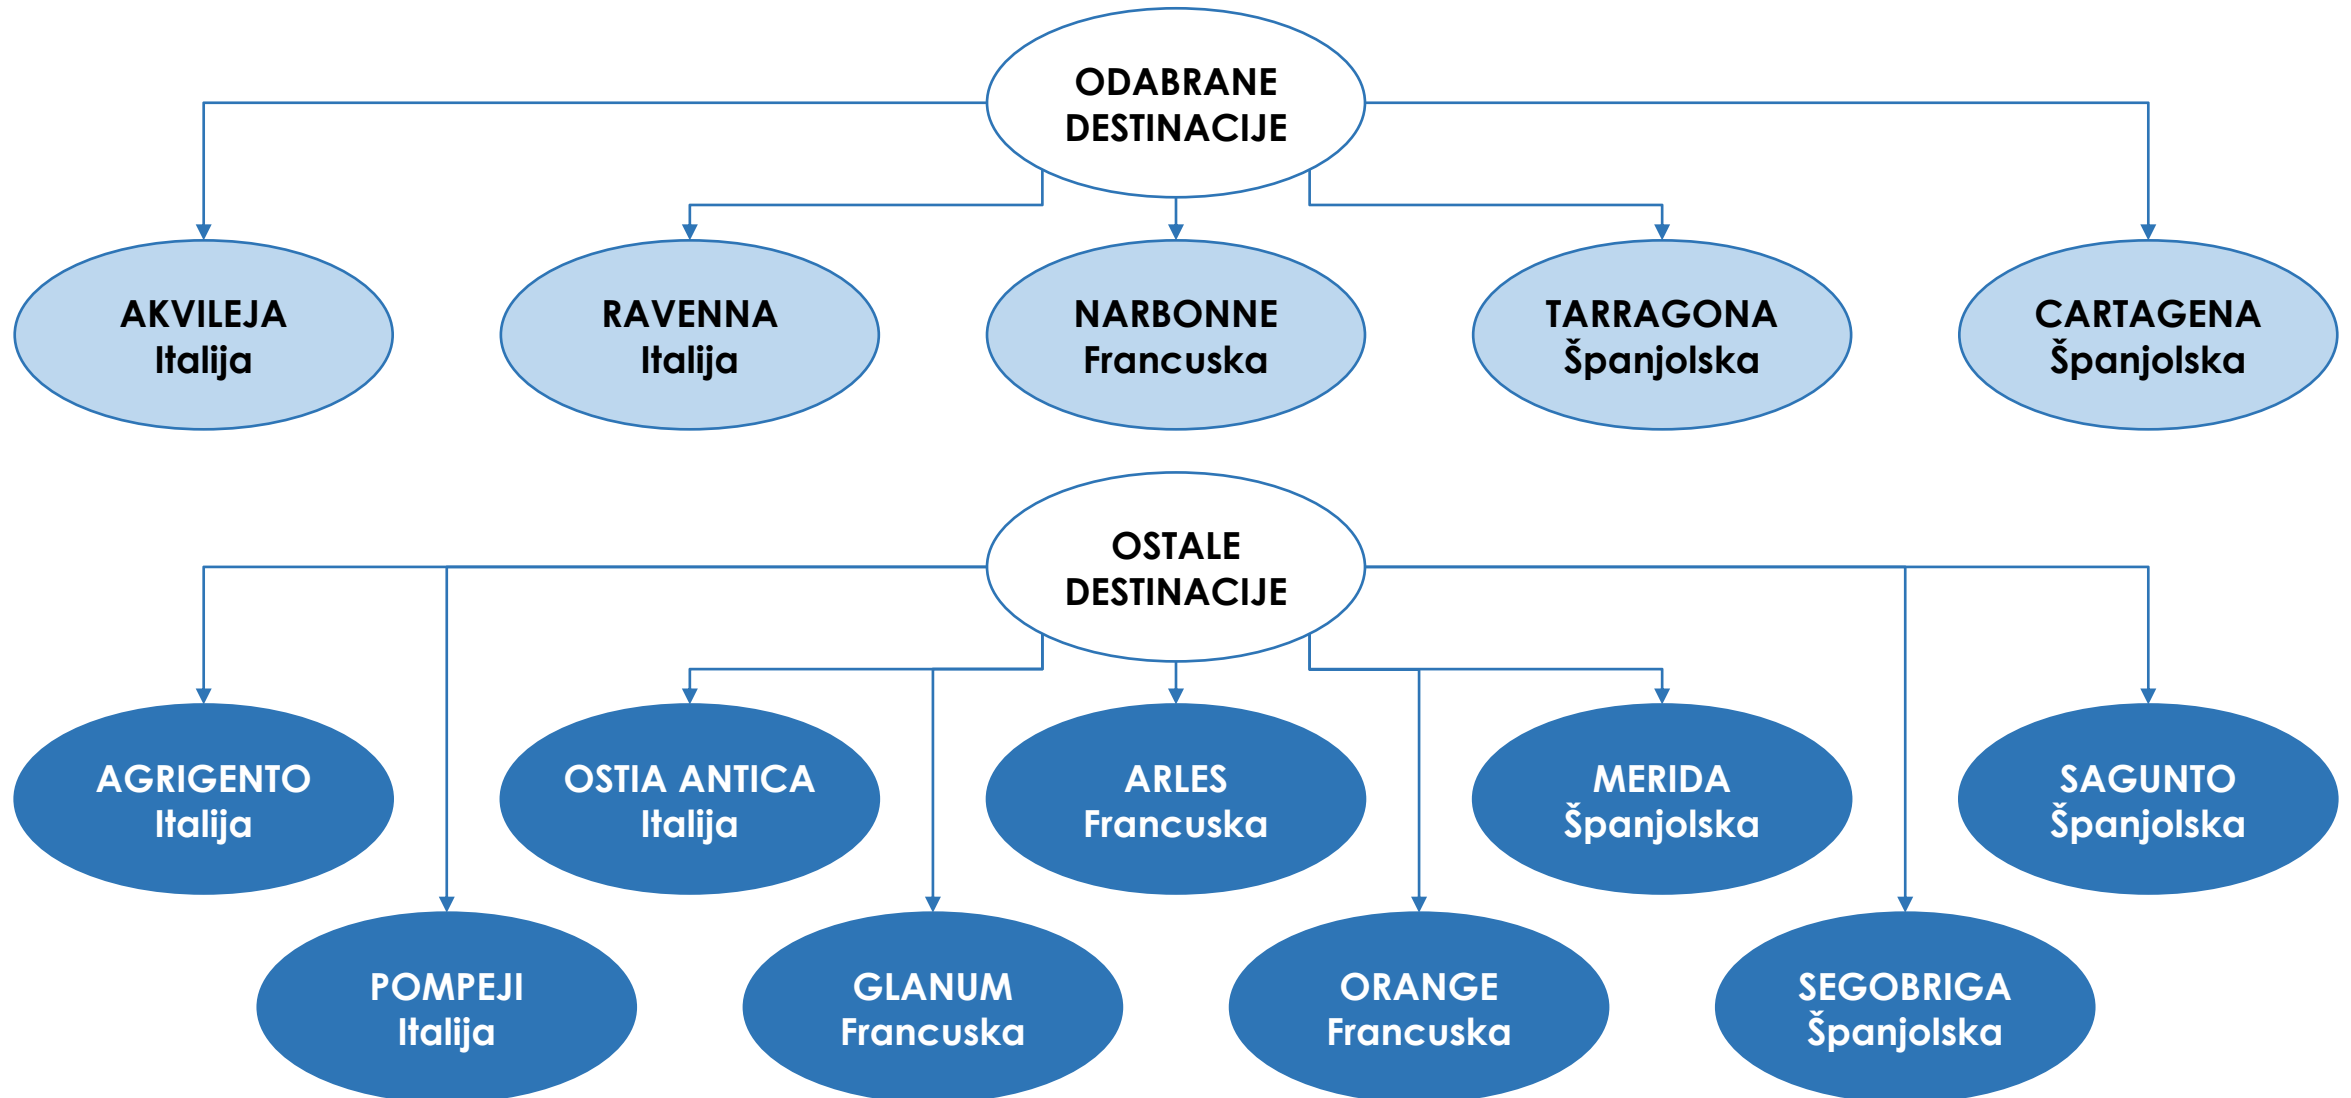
ODABRANE DESTINACIJE

AKVILEJA
Italija

RAVENNA
Italija

NARBONNE
Francuska

TARRAGONA
Španjolska

CARTAGENA
Španjolska

OSTALE DESTINACIJE

AGRIGENTO
Italija

POMPEJI
Italija

OSTIA ANTICA
Italija

GLANUM
Francuska

ARLES
Francuska

ORANGE
Francuska

MERIDA
Španjolska

SEGOBRIGA
Španjolska

SAGUNTO
Španjolska